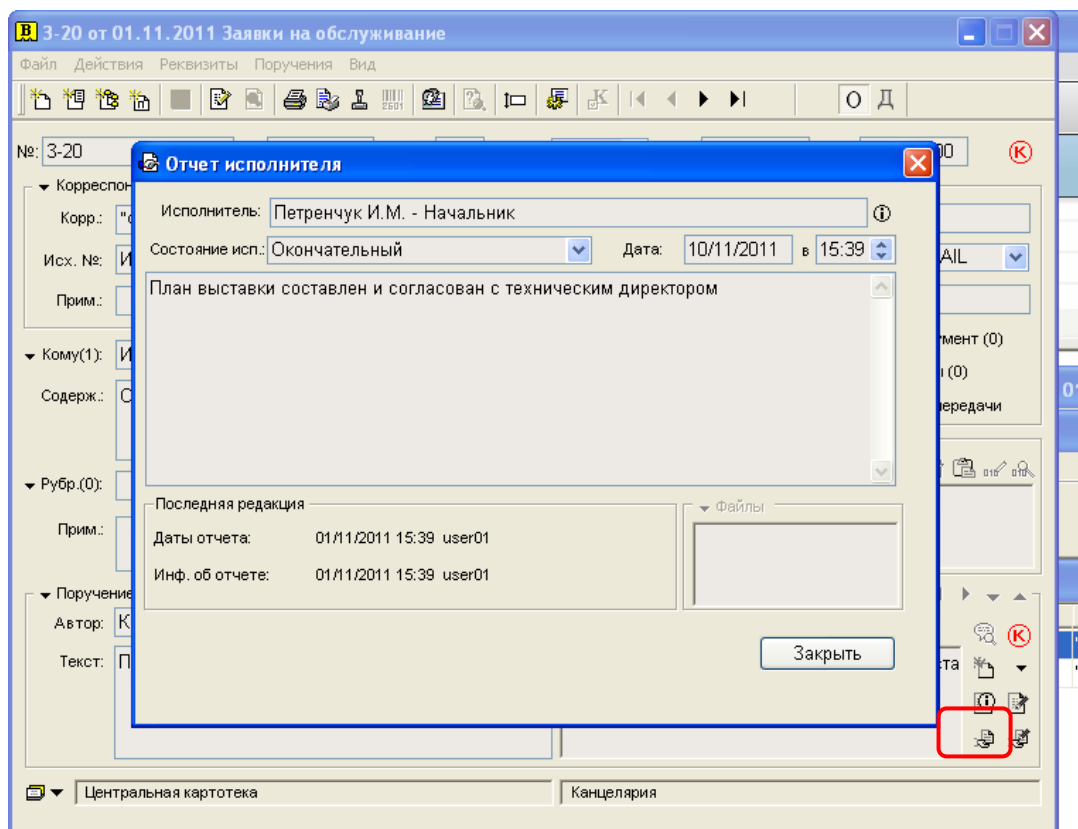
3-20 от 01.11.2011 Заявки на обслуживание

Файл Действия Реквизиты Поручения Вид

О Д

№: 3-20

Корреспон

Корр.: "

Исх. №: И

Прим.:

Кому(1): И

Содерж.: С

Рубр.(0):

Прим.:

Поручение

Автор: К

Текст: П

Отчет исполнителя

Исполнитель: Петренчук И.М. - Начальник

Состояние исп.: Окончательный

Дата: 10/11/2011 в 15:39

План выставки составлен и согласован с техническим директором

Последняя редакция

Даты отчета: 01/11/2011 15:39 user01

Инф. об отчете: 01/11/2011 15:39 user01

Файлы

Закрыть

00

AIL

умент (0)

(0)

ередачи

ста

Центральная картотека

Канцелярия